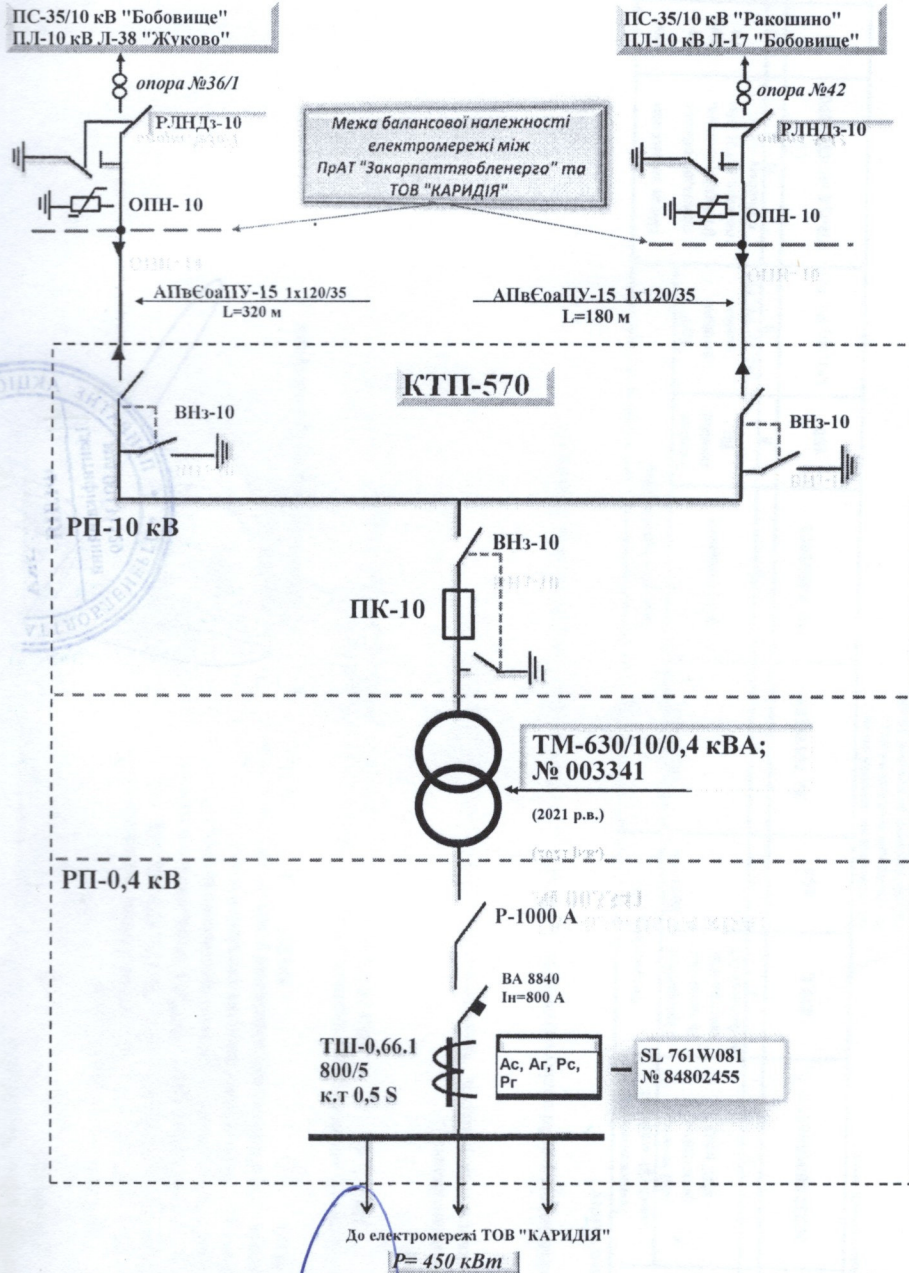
ПС-35/10 кВ "Бобовище"
ПЛ-10 кВ Л-38 "Жуково"

ПС-35/10 кВ "Ракошино"
ПЛ-10 кВ Л-17 "Бобовище"

опора №36/1

опора №42

РЛНДз-10

РЛНДз-10

Межа балансової належності електромережі між ПрАТ "Закарпаттяобленерго" та ТОВ "КАРИДІЯ"

ОПН- 10

ОПН- 10

АПвЄоаПУ-15 1х120/35
L=320 м

АПвЄоаПУ-15 1х120/35
L=180 м

КТП-570

ВНз-10

ВНз-10

РП-10 кВ

ВНз-10

ПК-10

ТМ-630/10/0,4 кВА;
№ 003341

(2021 р.в.)

РП-0,4 кВ

Р-1000 А

ВА 8840
Ін=800 А

ТШ-0,66.1
800/5
к.т 0,5 S

Ac, Ar, Pc, Pr

SL 761W081
№ 84802455

До електромережі ТОВ "КАРИДІЯ"

P= 450 кВт